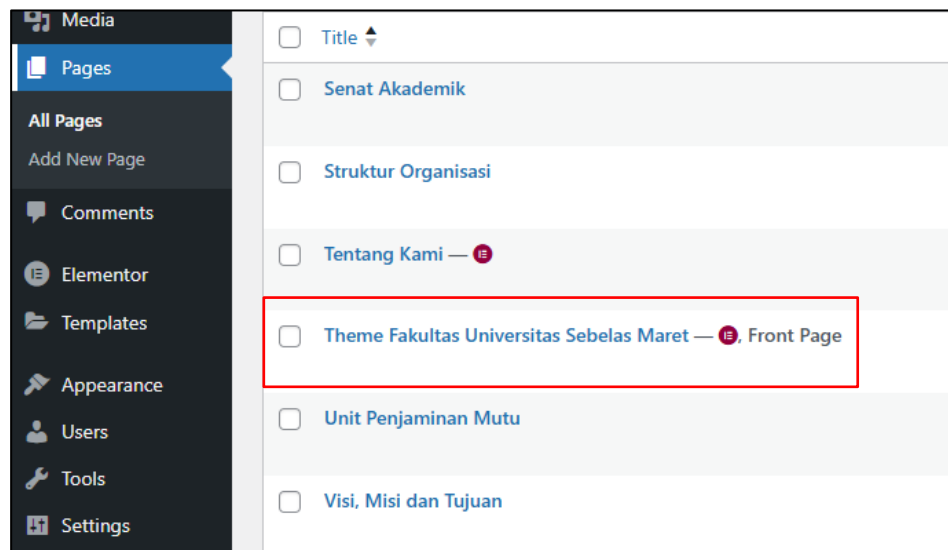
Media
Pages
All Pages
Add New Page
Comments
Elementor
Templates
Appearance
Users
Tools
Settings

Title

Senat Akademik

Struktur Organisasi

Tentang Kami —

Theme Fakultas Universitas Sebelas Maret — , Front Page

Unit Penjaminan Mutu

Visi, Misi dan Tujuan